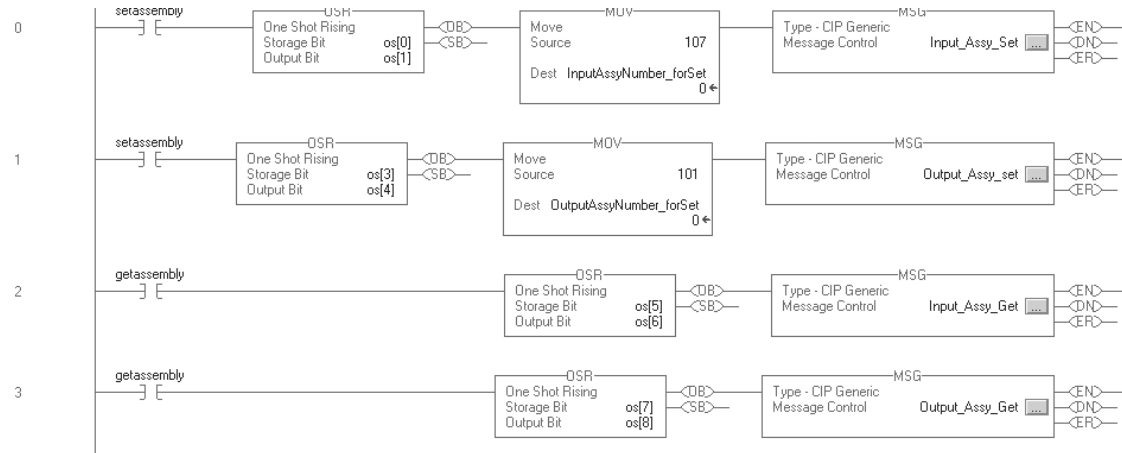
0 setassembly OSR One Shot Rising Storage Bit os[0] Output Bit os[1] DB SB MOV Move Source 107 Dest InputAssyNumber_forSet 0 MSG Type - CIP Generic Message Control Input_Assy_Set ... EN DN ER

1 setassembly OSR One Shot Rising Storage Bit os[3] Output Bit os[4] DB SB MOV Move Source 101 Dest OutputAssyNumber_forSet 0 MSG Type - CIP Generic Message Control Output_Assy_set ... EN DN ER

2 getassembly OSR One Shot Rising Storage Bit os[5] Output Bit os[6] DB SB MSG Type - CIP Generic Message Control Input_Assy_Get ... EN DN ER

3 getassembly OSR One Shot Rising Storage Bit os[7] Output Bit os[8] DB SB MSG Type - CIP Generic Message Control Output_Assy_Get ... EN DN ER